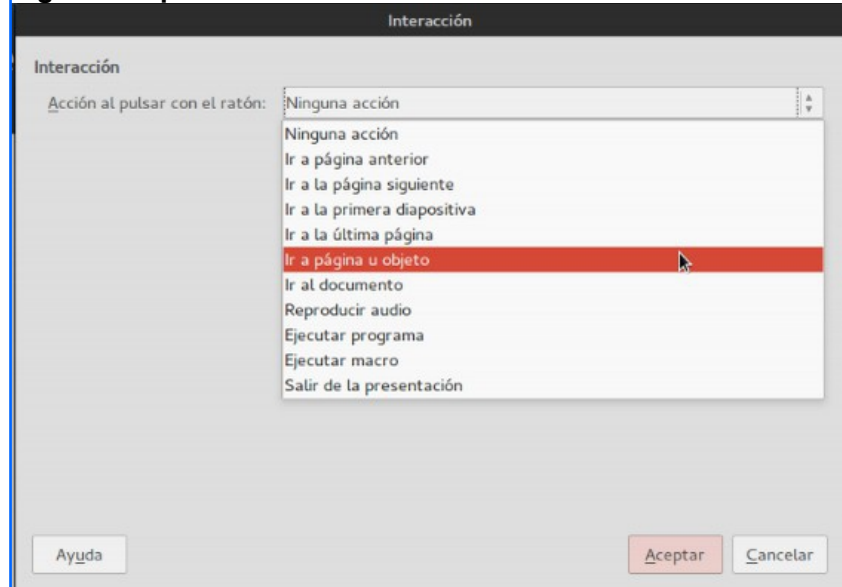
Interacción

Interacción

Acción al pulsar con el ratón: Ninguna acción

Ninguna acción
Ir a página anterior
Ir a la página siguiente
Ir a la primera diapositiva
Ir a la última página
Ir a página u objeto
Ir al documento
Reproducir audio
Ejecutar programa
Ejecutar macro
Salir de la presentación

Ayuda

Aceptar

Cancelar